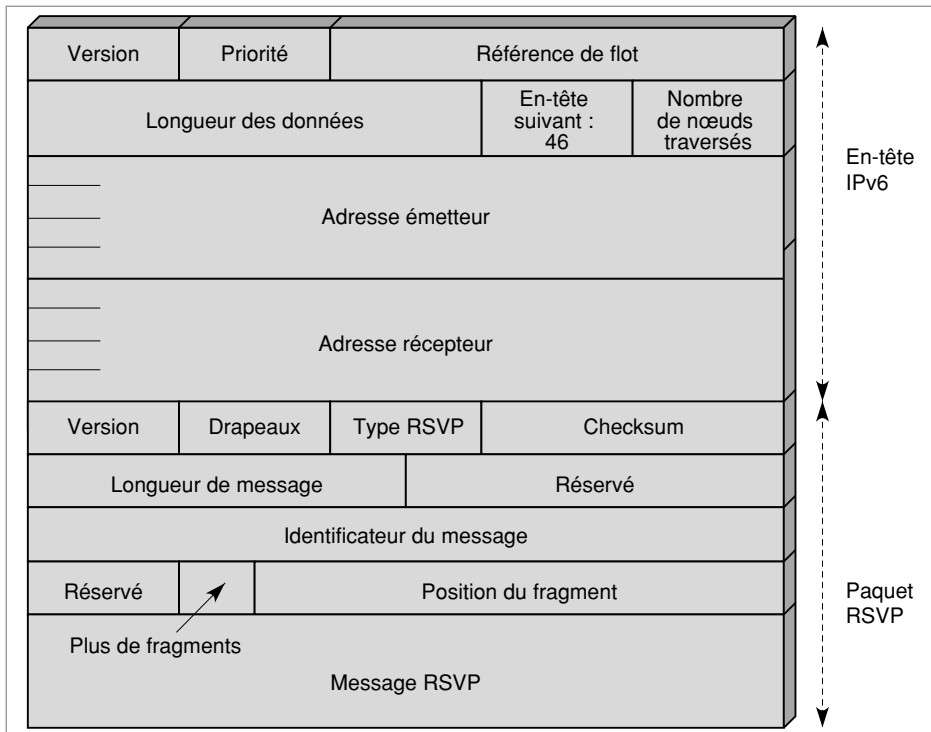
| Version | Priorité | Référence de flot | |
|---|---|---|---|
| Longueur des données | | En-tête suivant : 46 | Nombre de nœuds traversés |

Adresse émetteur

Adresse récepteur

| Version | Drapeaux | Type RSVP | Checksum |
|---|---|---|---|
| Longueur de message | | Réservé | |
| Identificateur du message | | | |
| Réservé | | Position du fragment | |

Plus de fragments

Message RSVP

En-tête IPv6

Paquet RSVP